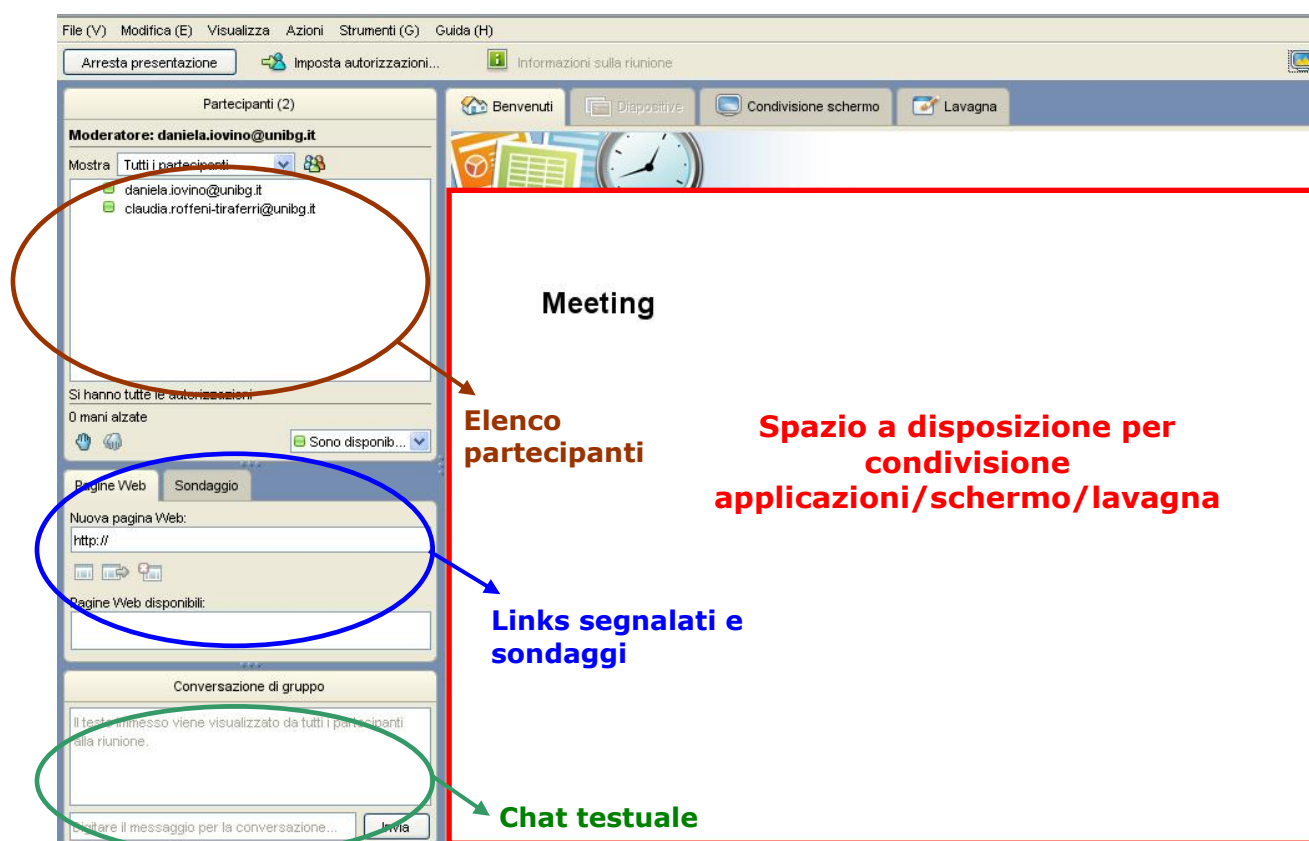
File (V) Modifica (E) Visualizza Azioni Strumenti (G) Guida (H)

Arresta presentazione Imposta autorizzazioni... Informazioni sulla riunione

Partecipanti (2)

Moderatore: daniela.iovino@unibg.it

Mostra Tutti i partecipanti

daniela.iovino@unibg.it
claudia.roffeni-tiraferri@unibg.it

Si hanno tutte le autorizzazioni
0 mani alzate

Sono disponib...

Pagine Web Sondaggio

Nuova pagina Web:
http://

Pagine Web disponibili:

Conversazione di gruppo

Il testo immesso viene visualizzato da tutti i partecipanti alla riunione.

Digitare il messaggio per la conversazione... Invia

Benvenuti Diapositive Condivisione schermo Lavagna

Meeting

Elenco partecipanti

Spazio a disposizione per condivisione applicazioni/schermo/lavagna

Links segnalati e sondaggi

Chat testuale